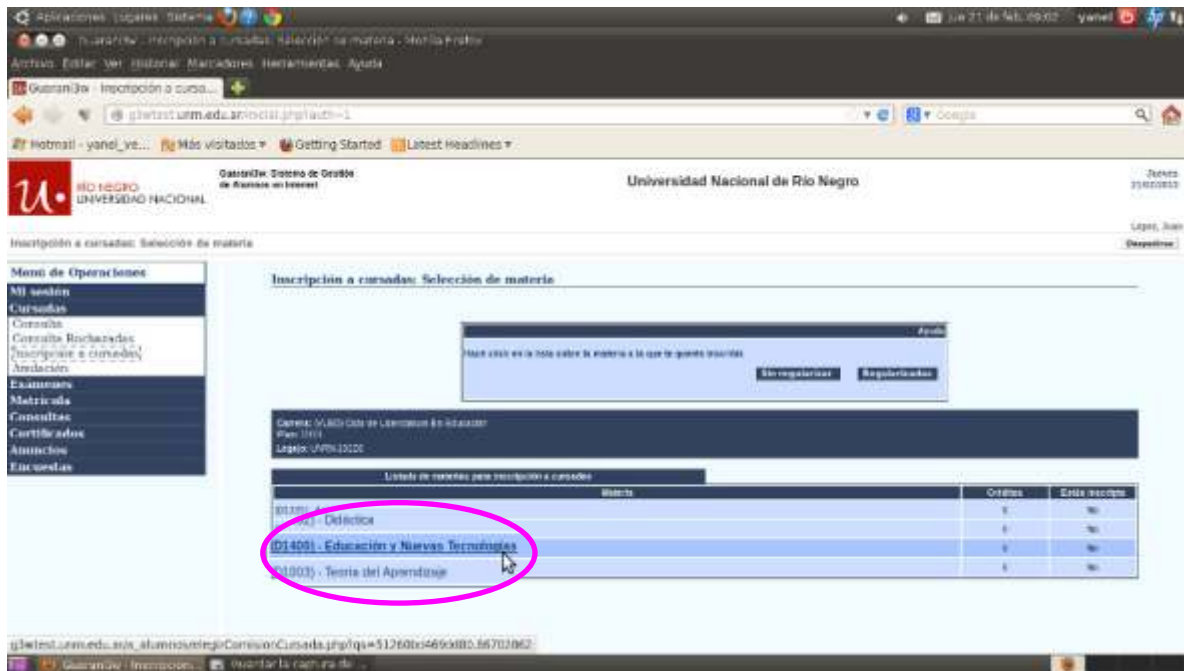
Aplicaciones Lugares Sistema

jue 21 de feb, 09:02 yanel

Guaraní3w - Inscripción a Cursadas: Selección de materia - Mozilla Firefox

Archivo Editar Ver Historial Marcadores Herramientas Ayuda

Guaraní3w - Inscripción a curso...

g3wtest.unrn.edu.ar/social.php?auth=1

Google

Hotmail - yanel_ve... Más visitados Getting Started Latest Headlines

RÍO NEGRO UNIVERSIDAD NACIONAL

Guaraní3w: Sistema de Gestión de Alumnos en Internet

Universidad Nacional de Río Negro

Jueves 21/02/2013

López, Juan

Inscripción a cursadas: Selección de materia

Desconectar

Menú de Operaciones
Mi sesión
Cursadas
Consulta
Consulta Rechazadas
Inscripción a cursadas
Anulación
Exámenes
Matrícula
Consultas
Certificados
Anuncios
Encuestas

Inscripción a cursadas: Selección de materia

Ayuda

Hacé click en la lista sobre la materia a la que te querés inscribir.

Sin regularizar Regularizadas

Carrera: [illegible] Ciclo de Licenciatura en Educación
Plan: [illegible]
Legajo: UNRN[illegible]

Listado de materias para inscripción a cursadas

| Materia | Créditos | Estás inscripto |
|---|---|---|
| (D1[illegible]) - Didáctica | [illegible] | No |
| (D1400) - Educación y Nuevas Tecnologías | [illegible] | No |
| (D1003) - Teoría del Aprendizaje | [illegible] | No |

g3wtest.unrn.edu.ar/a_alumnos/elegirComisionCursada.php?qs=51260bd469dd80.56702862

Guaraní3w - Inscripción... Guardar la captura de ...